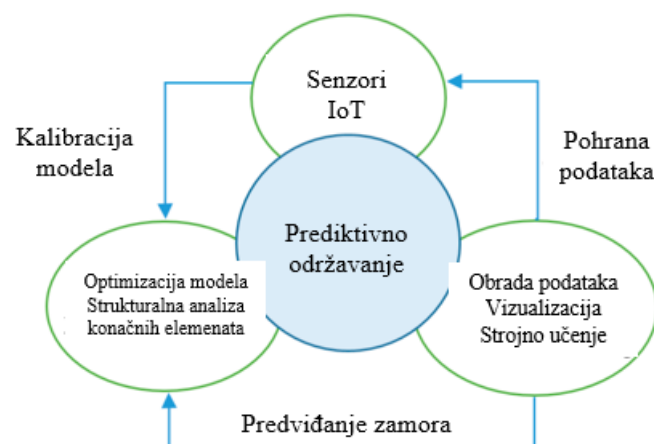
Senzori
IoT

Kalibracija
modela

Pohrana
podataka

Prediktivno
održavanje

Optimizacija modela
Strukturalna analiza
konačnih elemenata

Obrada podataka
Vizualizacija
Strojno učenje

Predviđanje zamora